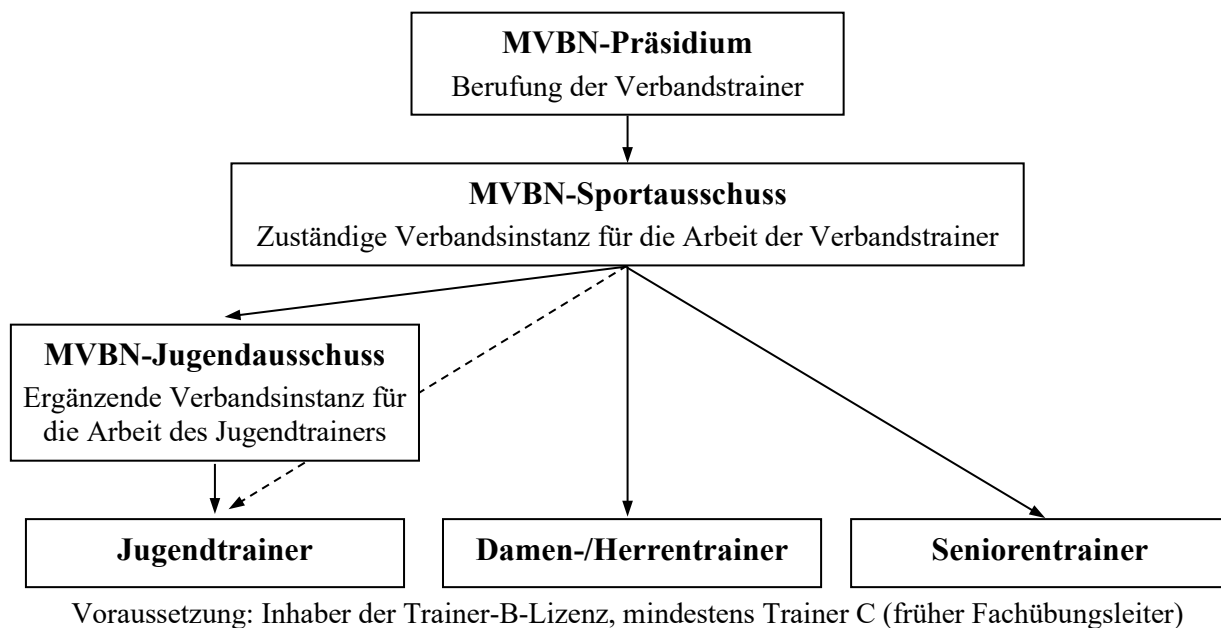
MVBN-Präsidium
Berufung der Verbandstrainer

MVBN-Sportausschuss
Zuständige Verbandsinstanz für die Arbeit der Verbandstrainer

MVBN-Jugendausschuss
Ergänzende Verbandsinstanz für die Arbeit des Jugendtrainers

Jugendtrainer

Damen-/Herrentrainer

Seniorentrainer

Voraussetzung: Inhaber der Trainer-B-Lizenz, mindestens Trainer C (früher Fachübungsleiter)